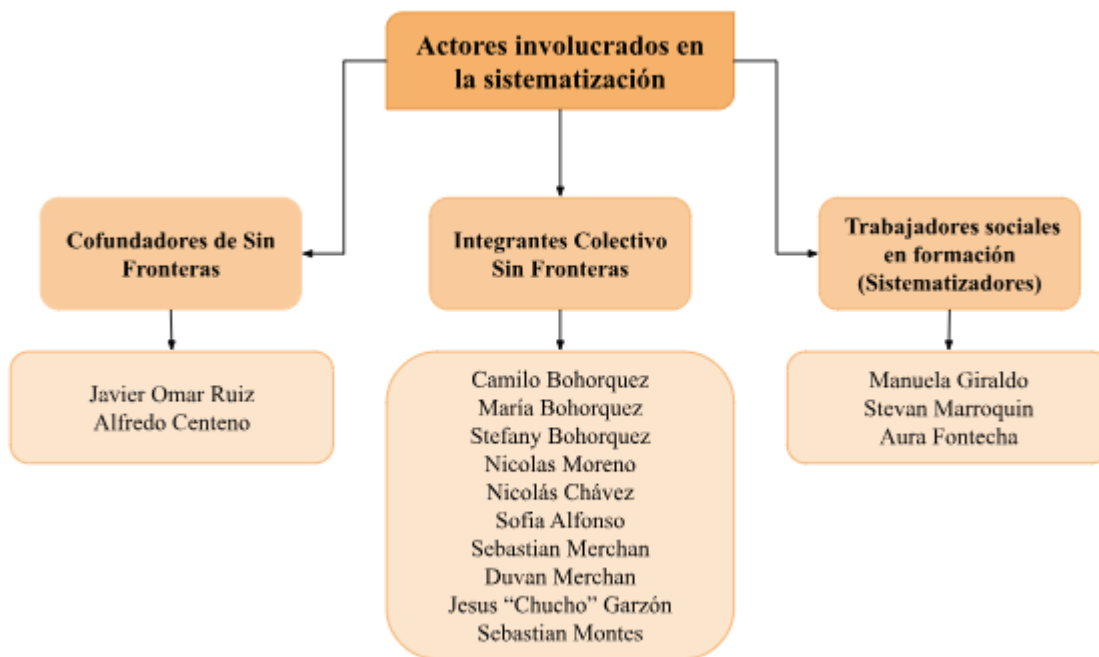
Actores involucrados en la sistematización

Cofundadores de Sin Fronteras

Javier Omar Ruiz
Alfredo Centeno

Integrantes Colectivo Sin Fronteras

Camilo Bohorquez
María Bohorquez
Stefany Bohorquez
Nicolas Moreno
Nicolás Chávez
Sofia Alfonso
Sebastian Merchan
Duvan Merchan
Jesus "Chucho" Garzón
Sebastian Montes

Trabajadores sociales en formación (Sistematizadores)

Manuela Giraldo
Stevan Marroquin
Aura Fontecha